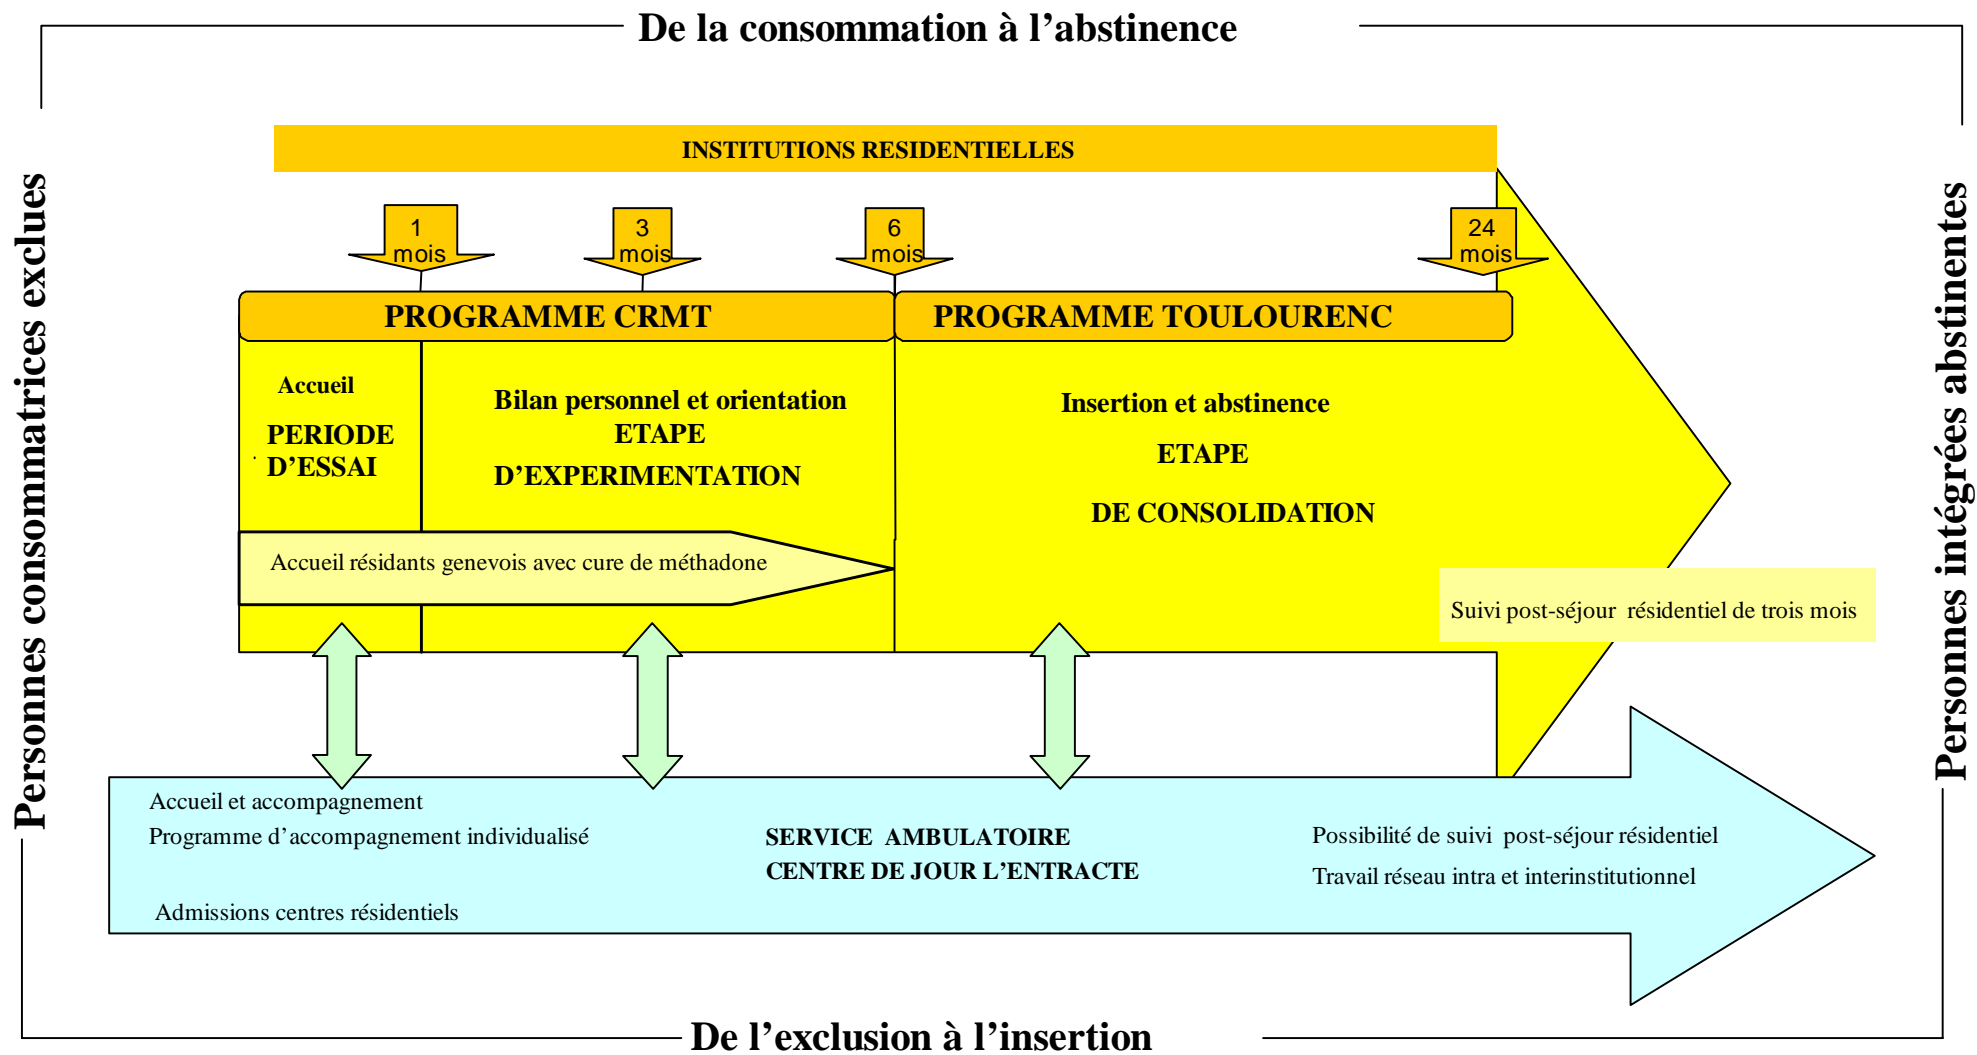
De la consommation à l’abstinence

Personnes consommatrices exclues

INSTITUTIONS RESIDENTIELLES

1 mois

3 mois

6 mois

24 mois

PROGRAMME CRMT

PROGRAMME TOULOURENC

Accueil

PERIODE D’ESSAI

Bilan personnel et orientation
ETAPE
D’EXPERIMENTATION

Insertion et abstinence
ETAPE
DE CONSOLIDATION

Accueil résidants genevois avec cure de méthadone

Suivi post-séjour résidentiel de trois mois

Accueil et accompagnement
Programme d’accompagnement individualisé

Admissions centres résidentiels

SERVICE AMBULATOIRE
CENTRE DE JOUR L’ENTRACTE

Possibilité de suivi post-séjour résidentiel
Travail réseau intra et interinstitutionnel

Personnes intégrées abstinentes

De l’exclusion à l’insertion